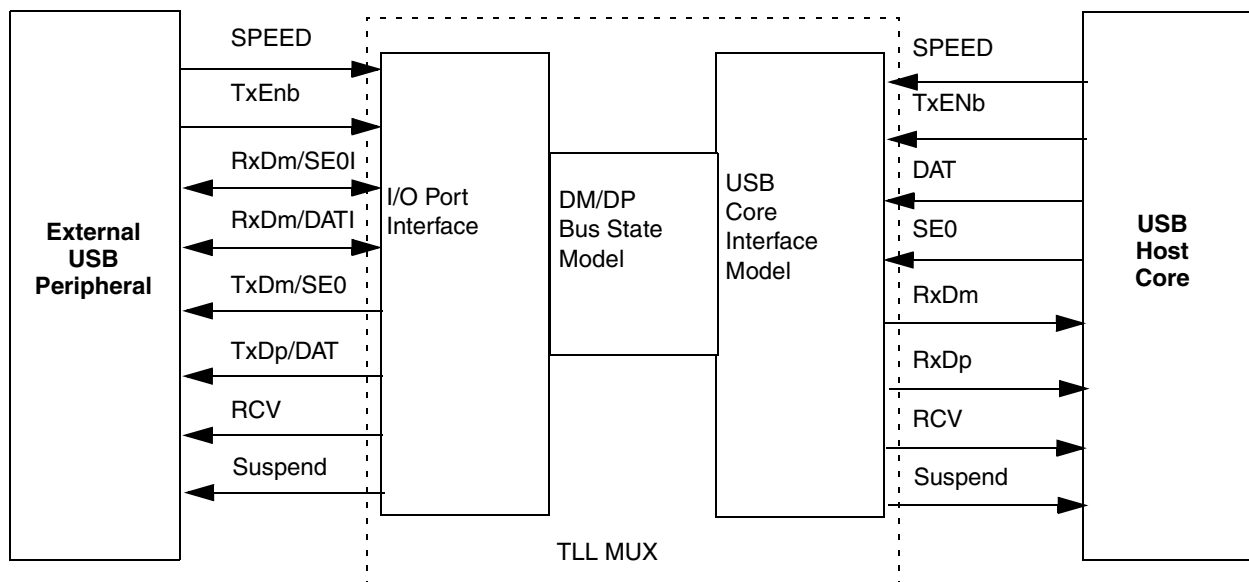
External USB Peripheral

SPEED
TxEnb
RxDm/SE0I
RxDm/DATI
TxDm/SE0
TxDp/DAT
RCV
Suspend

I/O Port Interface

DM/DP Bus State Model

USB Core Interface Model

TLL MUX

SPEED
TxENb
DAT
SE0
RxDm
RxDp
RCV
Suspend

USB Host Core